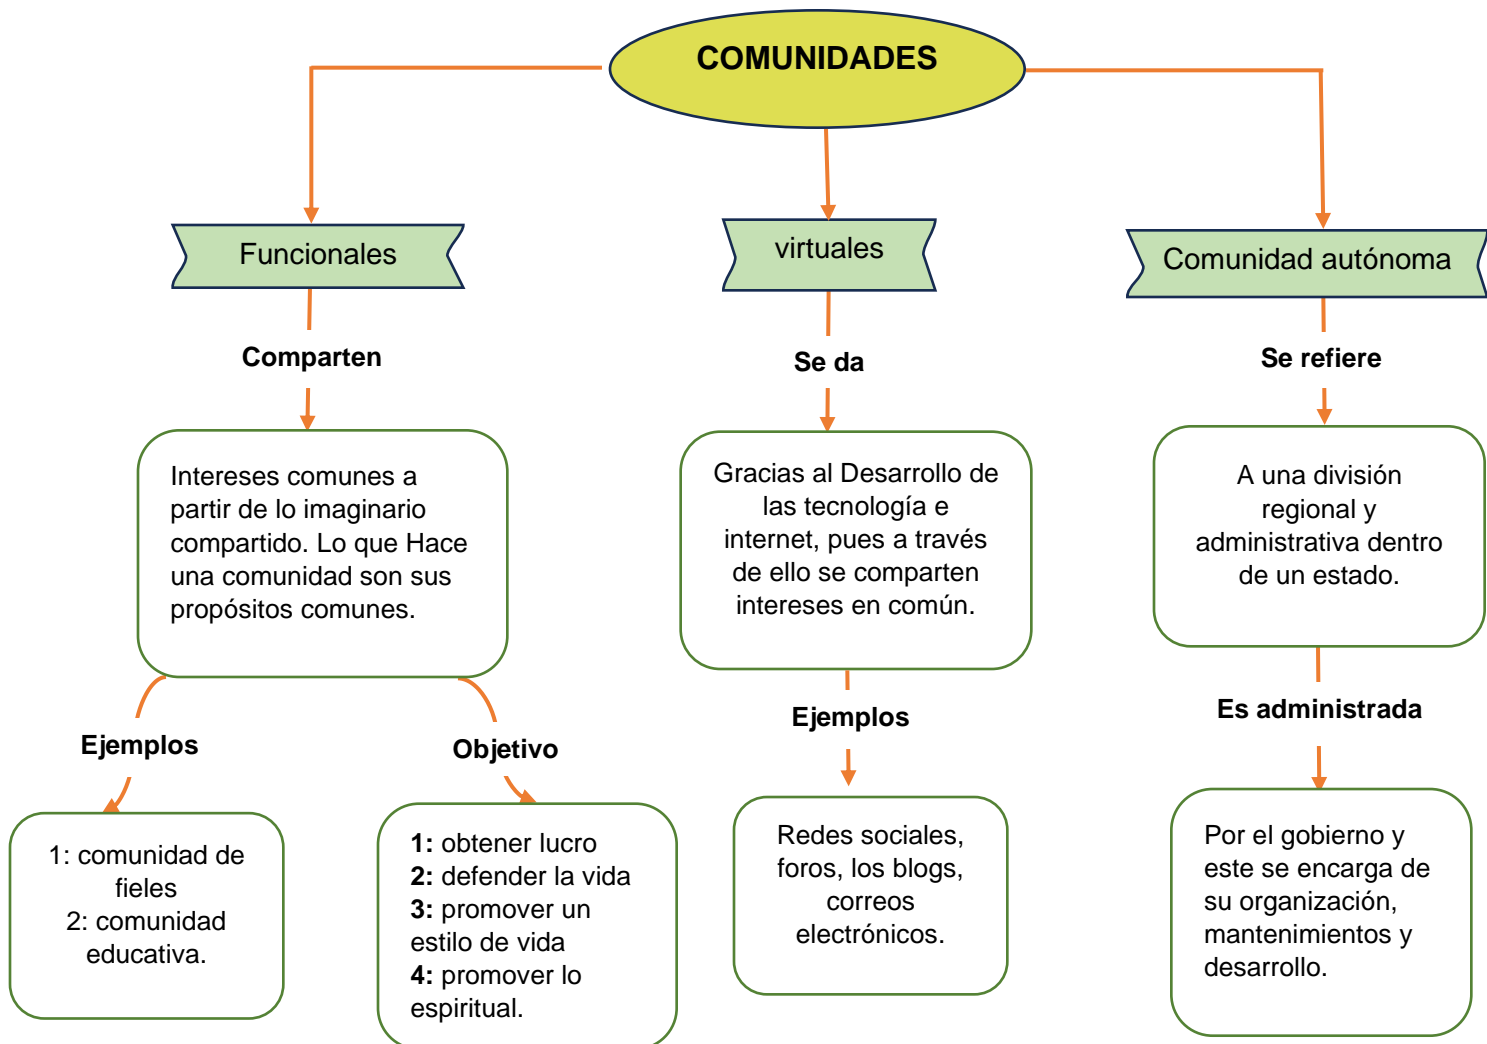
COMUNIDADES

Funcionales

Comparten

Intereses comunes a partir de lo imaginario compartido. Lo que Hace una comunidad son sus propósitos comunes.

Ejemplos

1: comunidad de fieles
2: comunidad educativa.

Objetivo

1: obtener lucro
2: defender la vida
3: promover un estilo de vida
4: promover lo espiritual.

virtuales

Se da

Gracias al Desarrollo de las tecnología e internet, pues a través de ello se comparten intereses en común.

Ejemplos

Redes sociales, foros, los blogs, correos electrónicos.

Comunidad autónoma

Se refiere

A una división regional y administrativa dentro de un estado.

Es administrada

Por el gobierno y este se encarga de su organización, mantenimientos y desarrollo.